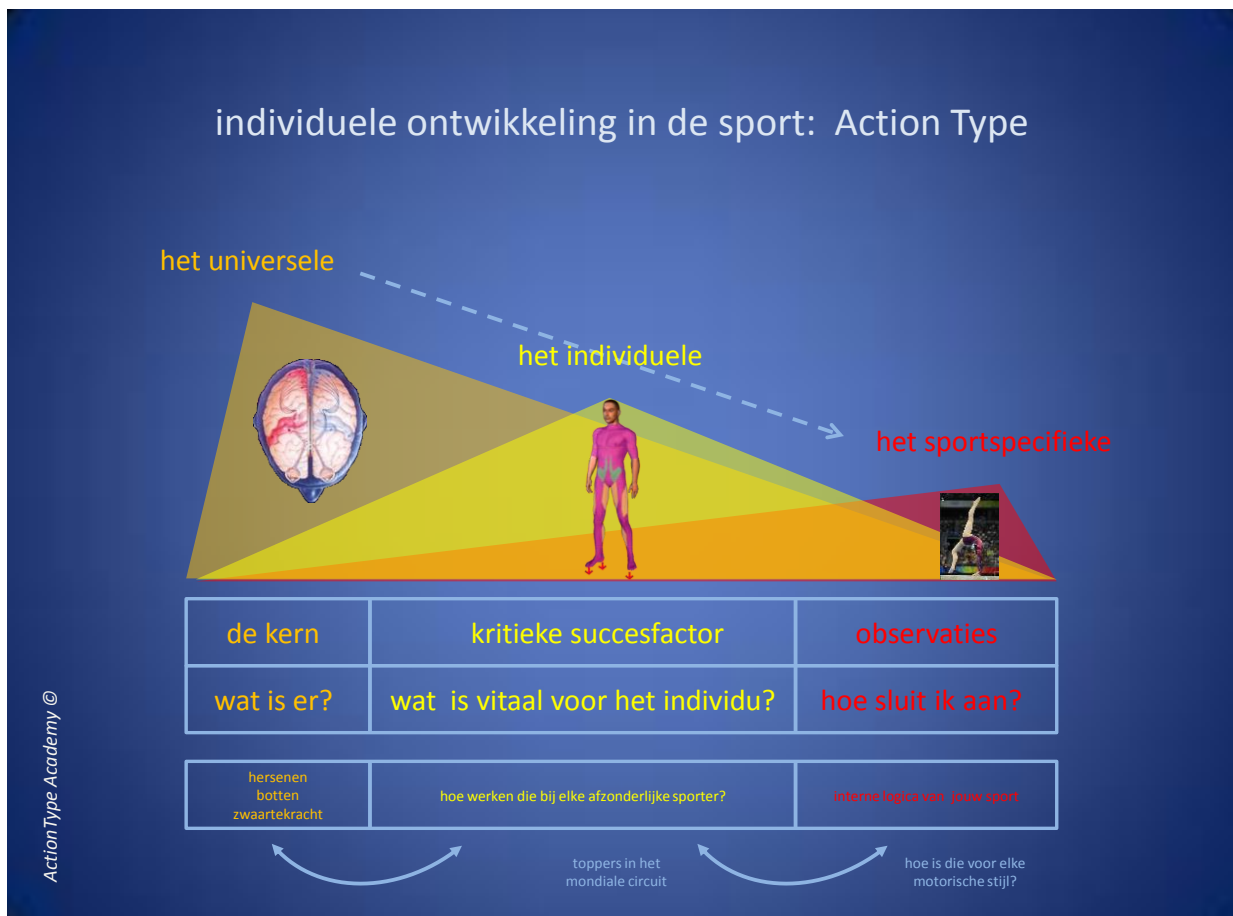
individuele ontwikkeling in de sport: Action Type

het universele

het individuele

het sportspecifieke

| de kern | kritieke succesfactor | observaties |
|---|---|---|
| wat is er? | wat is vitaal voor het individu? | hoe sluit ik aan? |

| hersenen botten zwaartekracht | hoe werken die bij elke afzonderlijke sporter? | interne logica van jouw sport |
|---|---|---|

toppers in het mondiale circuit

hoe is die voor elke motorische stijl?

ActionType Academy ©